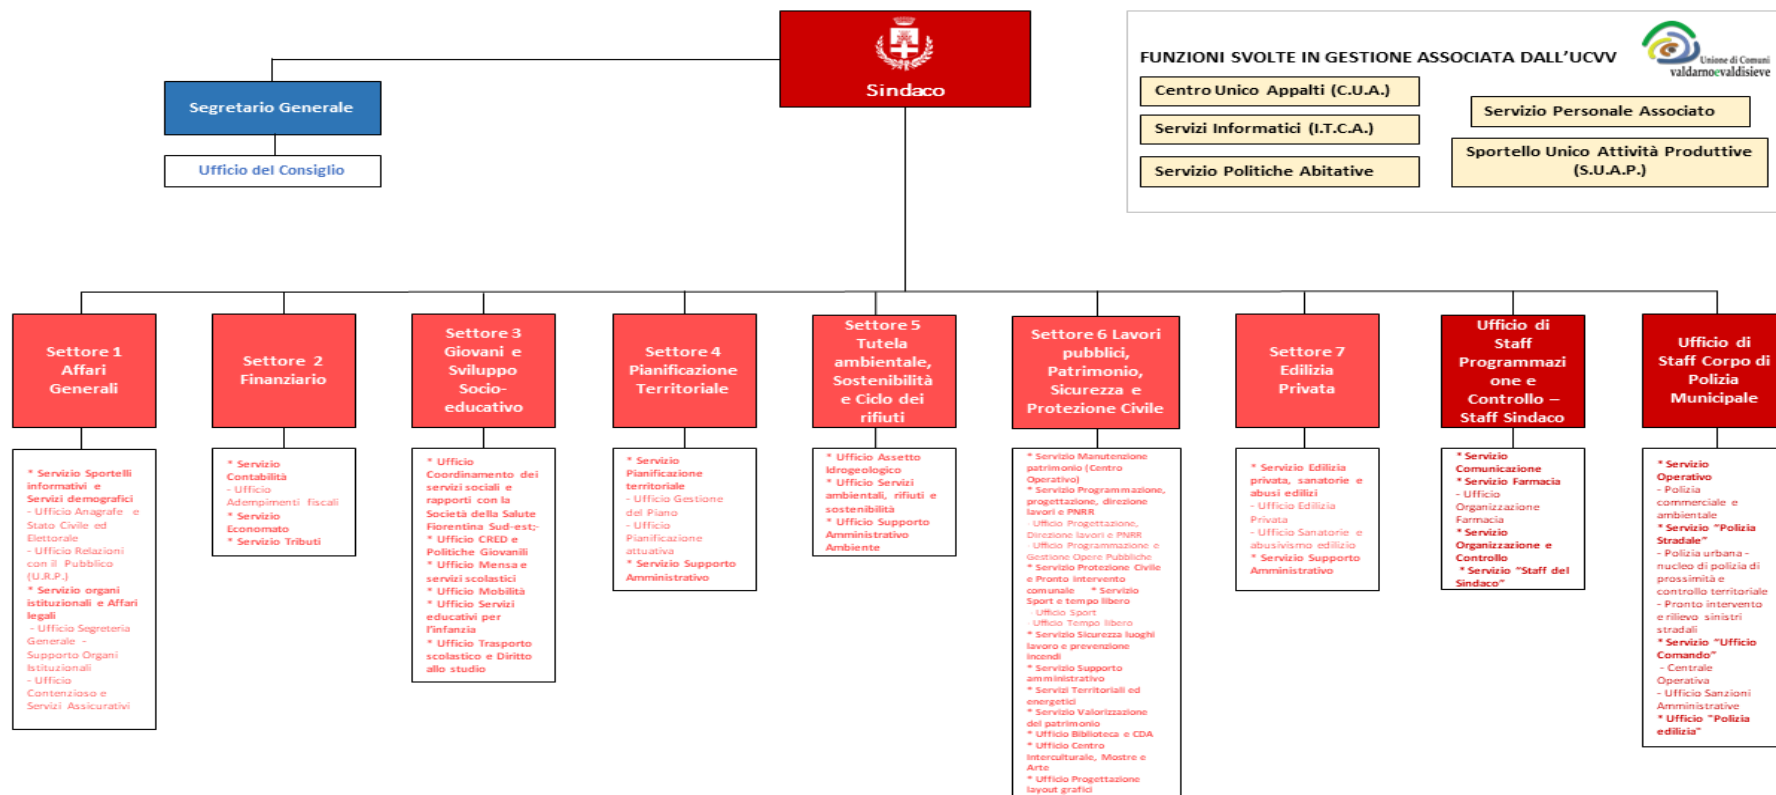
Sindaco

Segretario Generale

Ufficio del Consiglio

FUNZIONI SVOLTE IN GESTIONE ASSOCIATA DALL'UCVV

Unione di Comuni valdarnoevaldisieve

Centro Unico Appalti (C.U.A.)

Servizi Informatici (I.T.C.A.)

Servizio Politiche Abitative

Servizio Personale Associato

Sportello Unico Attività Produttive (S.U.A.P.)

Settore 1 Affari Generali

* Servizio Sportelli informativi e Servizi demografici
- Ufficio Anagrafe e Stato Civile ed Elettorale
- Ufficio Relazioni con il Pubblico (U.R.P.)
* Servizio organi istituzionali e Affari legali
- Ufficio Segreteria Generale - Supporto Organi Istituzionali
- Ufficio Contenzioso e Servizi Assicurativi

Settore 2 Finanziario

* Servizio Contabilità
- Ufficio Adempimenti fiscali
* Servizio Economato
* Servizio Tributi

Settore 3 Giovani e Sviluppo Socio-educativo

* Ufficio Coordinamento dei servizi sociali e rapporti con la Società della Salute Fiorentina Sud-est;
* Ufficio CRED e Politiche Giovanili
* Ufficio Mensa e servizi scolastici
* Ufficio Mobilità
* Ufficio Servizi educativi per l'infanzia
* Ufficio Trasporto scolastico e Diritto allo studio

Settore 4 Pianificazione Territoriale

* Servizio Pianificazione territoriale
- Ufficio Gestione del Piano
- Ufficio Pianificazione attuativa
* Servizio Supporto Amministrativo

Settore 5 Tutela ambientale, Sostenibilità e Ciclo dei rifiuti

* Ufficio Assetto Idrogeologico
* Ufficio Servizi ambientali, rifiuti e sostenibilità
* Ufficio Supporto Amministrativo Ambiente

Settore 6 Lavori pubblici, Patrimonio, Sicurezza e Protezione Civile

* Servizio Manutenzione patrimonio (Centro Operativo)
* Servizio Programmazione, progettazione, direzione lavori e PNRR
Ufficio Progettazione, Direzione lavori e PNRR
Ufficio Programmazione e Gestione Opere Pubbliche
* Servizio Protezione Civile e Pronto intervento comunale * Servizio Sport e tempo libero
Ufficio Sport
Ufficio Tempo libero
* Servizio Sicurezza luoghi lavoro e prevenzione incendi
* Servizio Supporto amministrativo
* Servizi Territoriali ed energetici
* Servizio Valorizzazione del patrimonio
* Ufficio Biblioteca e CDA
* Ufficio Centro Interculturale, Mostre e Arte
* Ufficio Progettazione layout grafici

Settore 7 Edilizia Privata

* Servizio Edilizia privata, sanatorie e abusi edilizi
- Ufficio Edilizia Privata
- Ufficio Sanatorie e abusivismo edilizio
* Servizio Supporto Amministrativo

Ufficio di Staff Programmazione e Controllo – Staff Sindaco

* Servizio Comunicazione
* Servizio Farmacia
- Ufficio Organizzazione Farmacia
* Servizio Organizzazione e Controllo
* Servizio "Staff del Sindaco"

Ufficio di Staff Corpo di Polizia Municipale

* Servizio Operativo
- Polizia commerciale e ambientale
* Servizio "Polizia Stradale"
- Polizia urbana - nucleo di polizia di prossimità e controllo territoriale
- Pronto intervento e rilievo sinistri stradali
* Servizio "Ufficio Comando"
- Centrale Operativa
- Ufficio Sanzioni Amministrative
* Ufficio "Polizia edilizia"